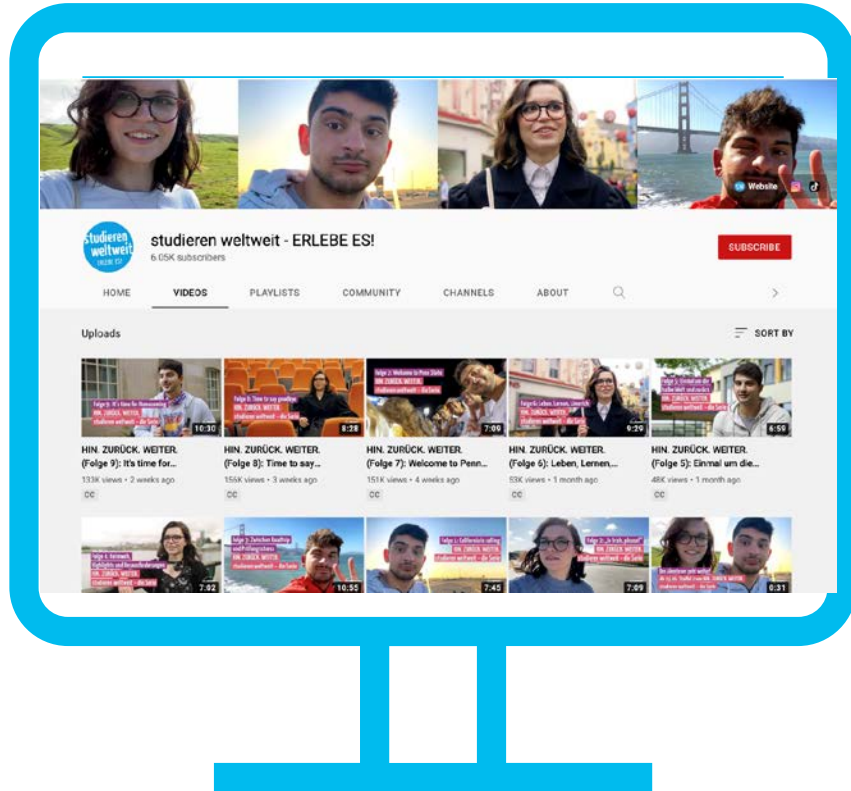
Website

studieren weltweit ERLEBE ES!

studieren weltweit - ERLEBE ES!
6.05K subscribers

SUBSCRIBE

HOME VIDEOS PLAYLISTS COMMUNITY CHANNELS ABOUT

Uploads

SORT BY

Folge 9: It's time for Homecoming
10:30
HIN. ZURÜCK. WEITER. (Folge 9): It's time for...
133K views • 2 weeks ago
CC

Folge 8: Time to say goodbye
8:28
HIN. ZURÜCK. WEITER. (Folge 8): Time to say...
156K views • 3 weeks ago
CC

Folge 7: Welcome to Penn State
7:09
HIN. ZURÜCK. WEITER. (Folge 7): Welcome to Penn...
151K views • 4 weeks ago
CC

Folge 6: Leben, Lernen, Unterricht
6:29
HIN. ZURÜCK. WEITER. (Folge 6): Leben, Lernen,...
53K views • 1 month ago
CC

Folge 5: Einmal um die halbe Welt und zurück
6:59
HIN. ZURÜCK. WEITER. (Folge 5): Einmal um die...
48K views • 1 month ago
CC

Folge 4: Heimweh, Highlights und Herausforderungen
7:02

Folge 3: Zwischen Roadtrip und Prüfungsstress
10:55

Folge 2: Kalifornische calling
7:45

Folge 1: „Ja frisch, please!"
7:09

0:31

HIN. ZURÜCK. WEITER. studieren weltweit – die Serie